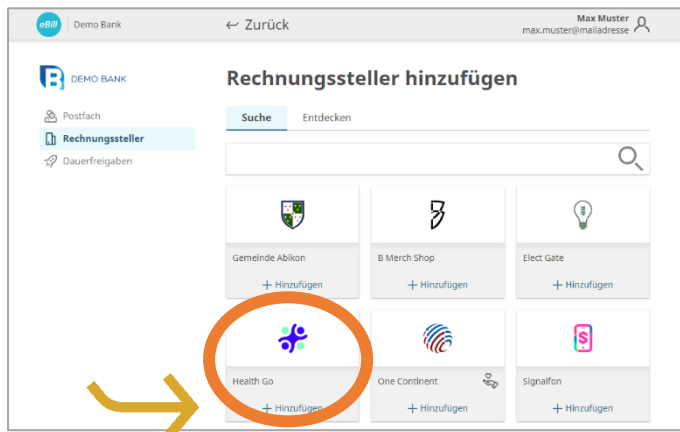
eBill Demo Bank

← Zurück

Max Muster
max.muster@mailadresse

DEMO BANK

Postfach
Rechnungssteller
Dauerfreigaben

Rechnungssteller hinzufügen

Suche Entdecken

Gemeinde Abikon
+ Hinzufügen

B Merch Shop
+ Hinzufügen

Elect Gate
+ Hinzufügen

Health Go
+ Hinzufügen

One Continent
+ Hinzufügen

Signalfon
+ Hinzufügen